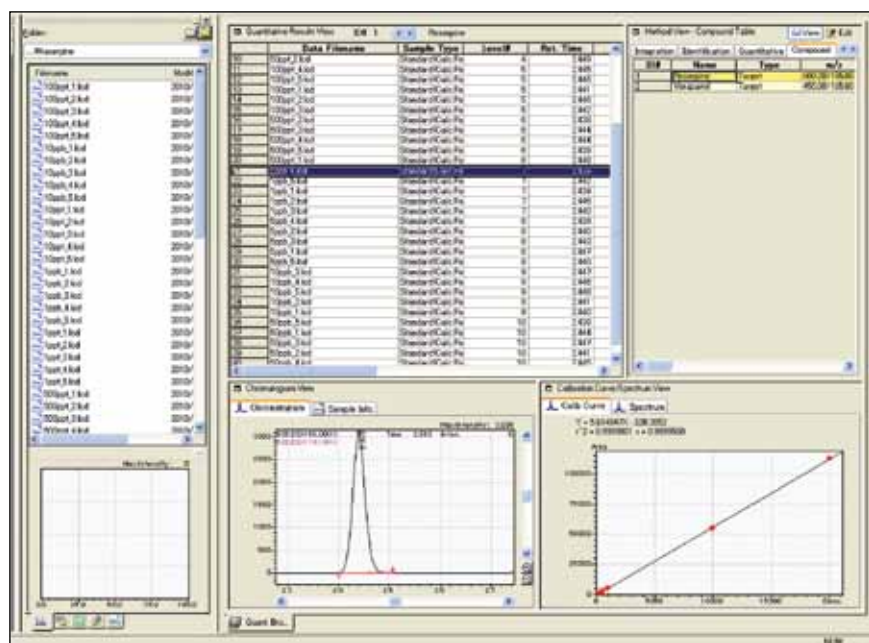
Folder:
...Reserpine

Filename | Modi
100ppt_1.lcd | 2010/
100ppt_2.lcd | 2010/
100ppt_3.lcd | 2010/
100ppt_4.lcd | 2010/
100ppt_5.lcd | 2010/
10ppb_1.lcd | 2010/
10ppb_2.lcd | 2010/
10ppb_3.lcd | 2010/
10ppb_4.lcd | 2010/
10ppb_5.lcd | 2010/
10ppt_1.lcd | 2010/
10ppt_2.lcd | 2010/
10ppt_3.lcd | 2010/
10ppt_4.lcd | 2010/
10ppt_5.lcd | 2010/
1ppb_1.lcd | 2010/
1ppb_2.lcd | 2010/
1ppb_3.lcd | 2010/
1ppb_4.lcd | 2010/
1ppb_5.lcd | 2010/
1ppt_1.lcd | 2010/
1ppt_2.lcd | 2010/
1ppt_3.lcd | 2010/
1ppt_4.lcd | 2010/
1ppt_5.lcd | 2010/
500ppt_1.lcd | 2010/
500ppt_2.lcd | 2010/
500ppt_3.lcd | 2010/
500ppt_4.lcd | 2010/

Max Intensity: 0

Quantitative Result View Edit 1 Reserpine

| | Data Filename | Sample Type | Level# | Ret. Time |
|---|---|---|---|---|
| | 10ppt_2.lcd | Standard(I)Calib Pe | 4 | 2.440 |
| | 100ppt_1.lcd | Standard(I)Calib Pe | 5 | 2.441 |
| | 100ppt_2.lcd | Standard(I)Calib Pe | 5 | 2.441 |
| | 100ppt_3.lcd | Standard(I)Calib Pe | 5 | 2.441 |
| | 100ppt_4.lcd | Standard(I)Calib Pe | 5 | 2.441 |
| | 100ppt_5.lcd | Standard(I)Calib Pe | 5 | 2.440 |
| | 500ppt_1.lcd | Standard(I)Calib Pe | 6 | 2.430 |
| | 500ppt_2.lcd | Standard(I)Calib Pe | 6 | 2.444 |
| | 500ppt_3.lcd | Standard(I)Calib Pe | 6 | 2.440 |
| | 500ppt_4.lcd | Standard(I)Calib Pe | 6 | 2.439 |
| | 500ppt_5.lcd | Standard(I)Calib Pe | 6 | 2.440 |
| | 1ppb_1.lcd | Standard(I)Calib Pe | 7 | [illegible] |
| | 1ppb_2.lcd | Standard(I)Calib Pe | 7 | 2.441 |
| | 1ppb_3.lcd | Standard(I)Calib Pe | 7 | 2.439 |
| | 1ppb_4.lcd | Standard(I)Calib Pe | 7 | 2.440 |
| | 1ppb_5.lcd | Standard(I)Calib Pe | 7 | 2.440 |
| | 5ppb_1.lcd | Standard(I)Calib Pe | 8 | 2.440 |
| | 5ppb_2.lcd | Standard(I)Calib Pe | 8 | 2.440 |
| | 5ppb_3.lcd | Standard(I)Calib Pe | 8 | 2.442 |
| | 5ppb_4.lcd | Standard(I)Calib Pe | 8 | 2.440 |
| | 5ppb_5.lcd | Standard(I)Calib Pe | 8 | 2.440 |
| | 10ppb_1.lcd | Standard(I)Calib Pe | 9 | 2.447 |
| | 10ppb_2.lcd | Standard(I)Calib Pe | 9 | 2.440 |
| | 10ppb_3.lcd | Standard(I)Calib Pe | 9 | 2.440 |
| | 10ppb_4.lcd | Standard(I)Calib Pe | 9 | 2.441 |
| | 10ppb_5.lcd | Standard(I)Calib Pe | 9 | 2.440 |
| | 50ppb_1.lcd | Standard(I)Calib Pe | 10 | 2.430 |
| | 50ppb_2.lcd | Standard(I)Calib Pe | 10 | 2.448 |
| | 50ppb_3.lcd | Standard(I)Calib Pe | 10 | 2.447 |
| | 50ppb_4.lcd | Standard(I)Calib Pe | 10 | 2.441 |

Method View - Compound Table
Full View Edit
Integration | Identification | Quantitative | Compound

| ID# | Name | Type | m/z |
|---|---|---|---|
| 1 | Reserpine | Target | 609.30>195.00 |
| 2 | Reserpine | Target | 609.30>195.00 |

Chromatogram View
Chromatogram | Sample Info.
Max Intensity: 3,626

Calibration Curve/Spectrum View
Calib Curve | Spectrum
Y = 5.6348470 - 326.3952
r^2 = 0.9999863 r = 0.9999931
Area

Quant Bro...